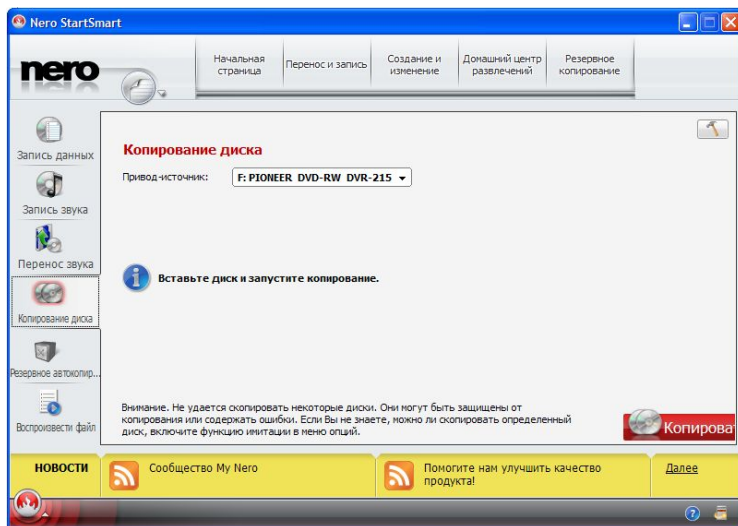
Nero StartSmart

nero

Начальная страница | Перенос и запись | Создание и изменение | Домашний центр развлечений | Резервное копирование

Запись данных
Запись звука
Перенос звука
Копирование диска
Резервное автокопир...
Воспроизвести файл

Копирование диска

Привод-источник: F: PIONEER DVD-RW DVR-215

Вставьте диск и запустите копирование.

Внимание. Не удается скопировать некоторые диски. Они могут быть защищены от копирования или содержать ошибки. Если Вы не знаете, можно ли скопировать определенный диск, включите функцию имитации в меню опций.

Копирова

НОВОСТИ
Сообщество My Nero
Помогите нам улучшить качество продукта!
Далее